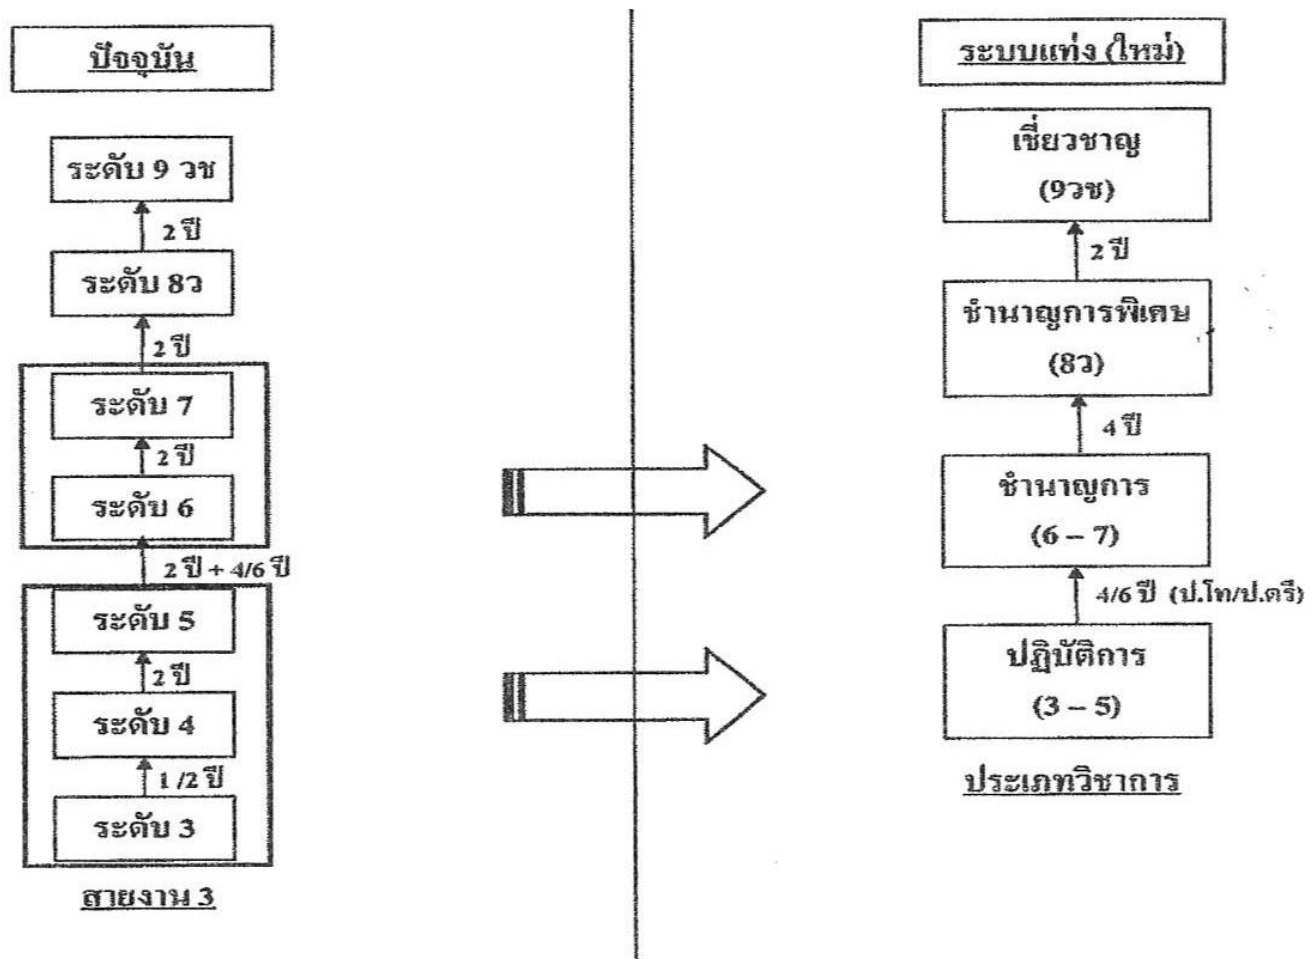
ปัจจุบัน

ระดับ 9 วช

2 ปี

ระดับ 8ว

2 ปี

ระดับ 7

2 ปี

ระดับ 6

2 ปี + 4/6 ปี

ระดับ 5

2 ปี

ระดับ 4

1 /2 ปี

ระดับ 3

สายงาน 3

ระบบแท่ง (ใหม่)

เชี่ยวชาญ (9วช)

2 ปี

ชำนาญการพิเศษ (8ว)

4 ปี

ชำนาญการ (6 – 7)

4/6 ปี (ป.โท/ป.ตรี)

ปฏิบัติการ (3 – 5)

ประเภทวิชาการ